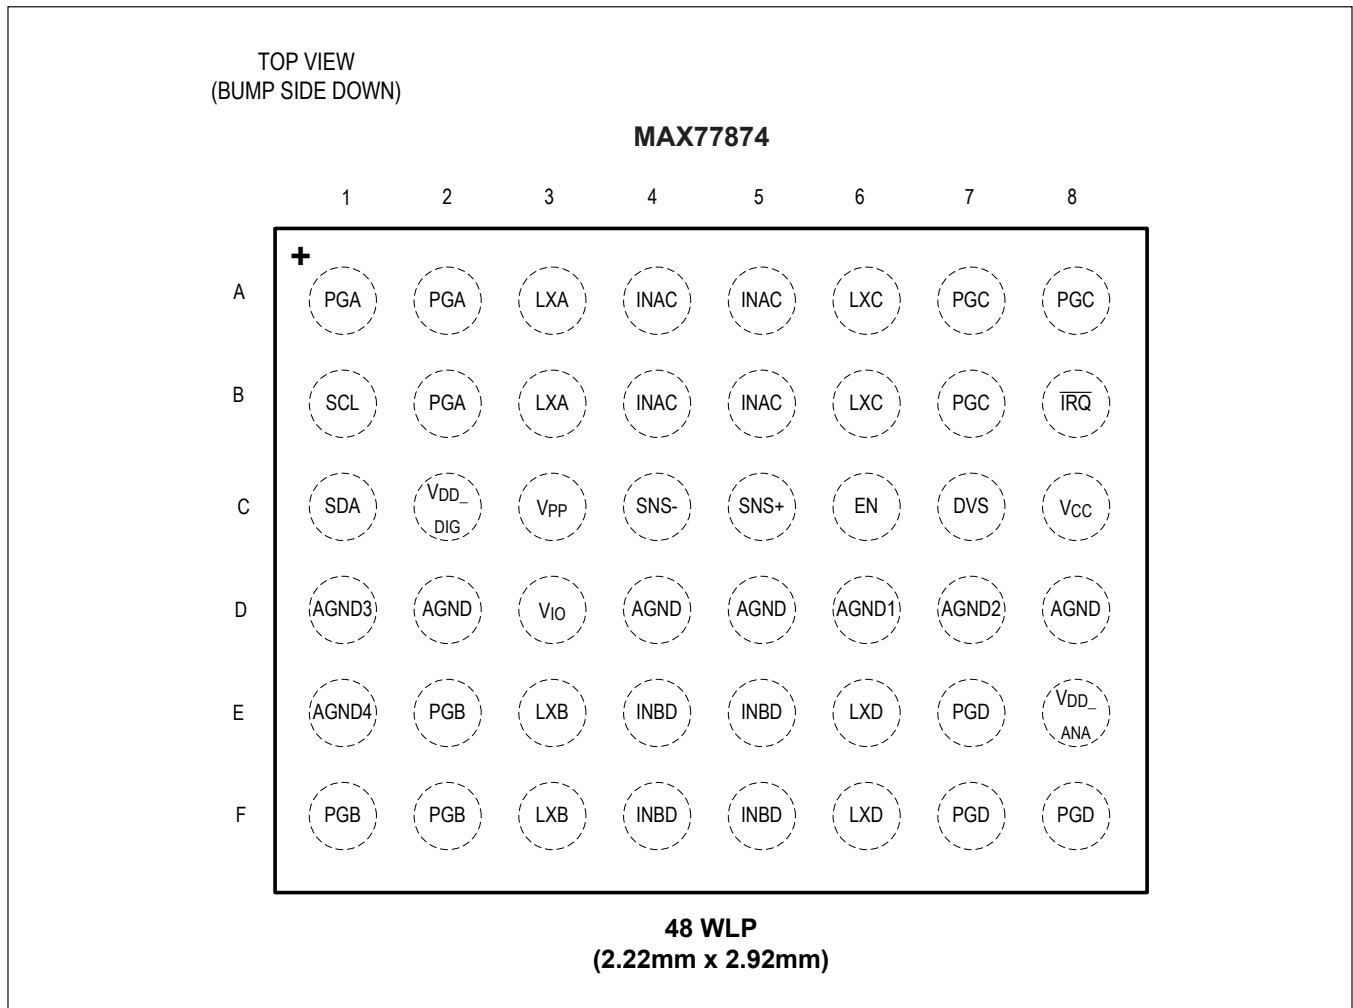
TOP VIEW
(BUMP SIDE DOWN)

MAX77874

| | 1 | 2 | 3 | 4 | 5 | 6 | 7 | 8 |
|---|---|---|---|---|---|---|---|---|
| A | PGA | PGA | LXA | INAC | INAC | LXC | PGC | PGC |
| B | SCL | PGA | LXA | INAC | INAC | LXC | PGC | $\overline{IRQ}$ |
| C | SDA | $V_{DD\_DIG}$ | $V_{PP}$ | SNS- | SNS+ | EN | DVS | $V_{CC}$ |
| D | AGND3 | AGND | $V_{IO}$ | AGND | AGND | AGND1 | AGND2 | AGND |
| E | AGND4 | PGB | LXB | INBD | INBD | LXD | PGD | $V_{DD\_ANA}$ |
| F | PGB | PGB | LXB | INBD | INBD | LXD | PGD | PGD |

+

48 WLP
(2.22mm x 2.92mm)